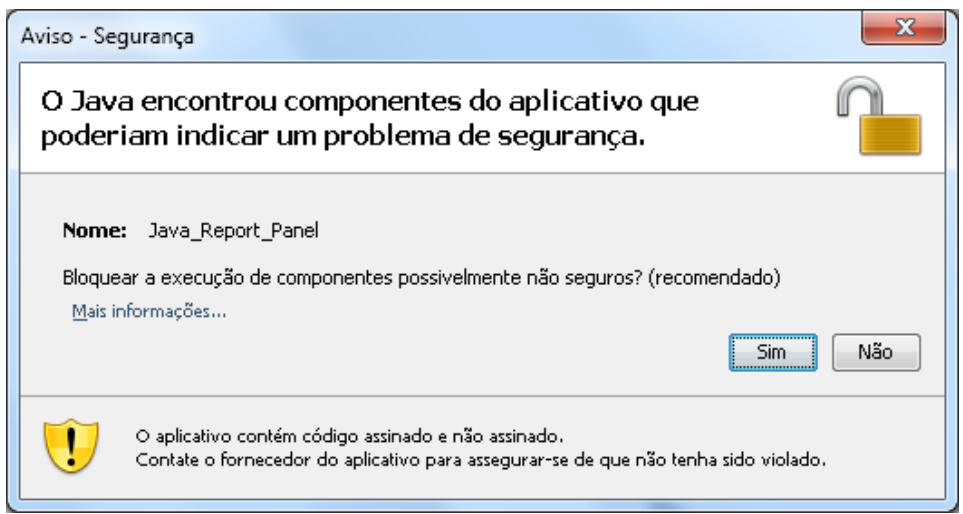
Aviso - Segurança

X

O Java encontrou componentes do aplicativo que poderiam indicar um problema de segurança.

Nome: Java_Report_Panel

Bloquear a execução de componentes possivelmente não seguros? (recomendado)

Mais informações...

Sim

Não

O aplicativo contém código assinado e não assinado.
Contate o fornecedor do aplicativo para assegurar-se de que não tenha sido violado.